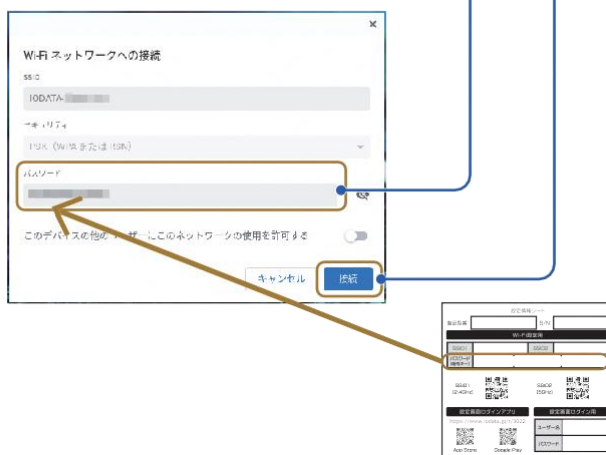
×

Wi-Fi ネットワークへの接続

SSID

IODATA-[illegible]

セキュリティ

PSK（WPA または RSN）

パスワード

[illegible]

このデバイスの他のユーザーにこのネットワークの使用を許可する

キャンセル

接続

設定情報シート

製品型番

S/N

Wi-Fi設定用

SSID1

SSID2

パスワード
(暗号キー)

SSID1
(2.4GHz)

SSID2
(5GHz)

設定画面ログインアプリ

設定画面ログイン用

https://www.iodata.jp/r/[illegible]

ユーザー名

パスワード

App Store

Google Play